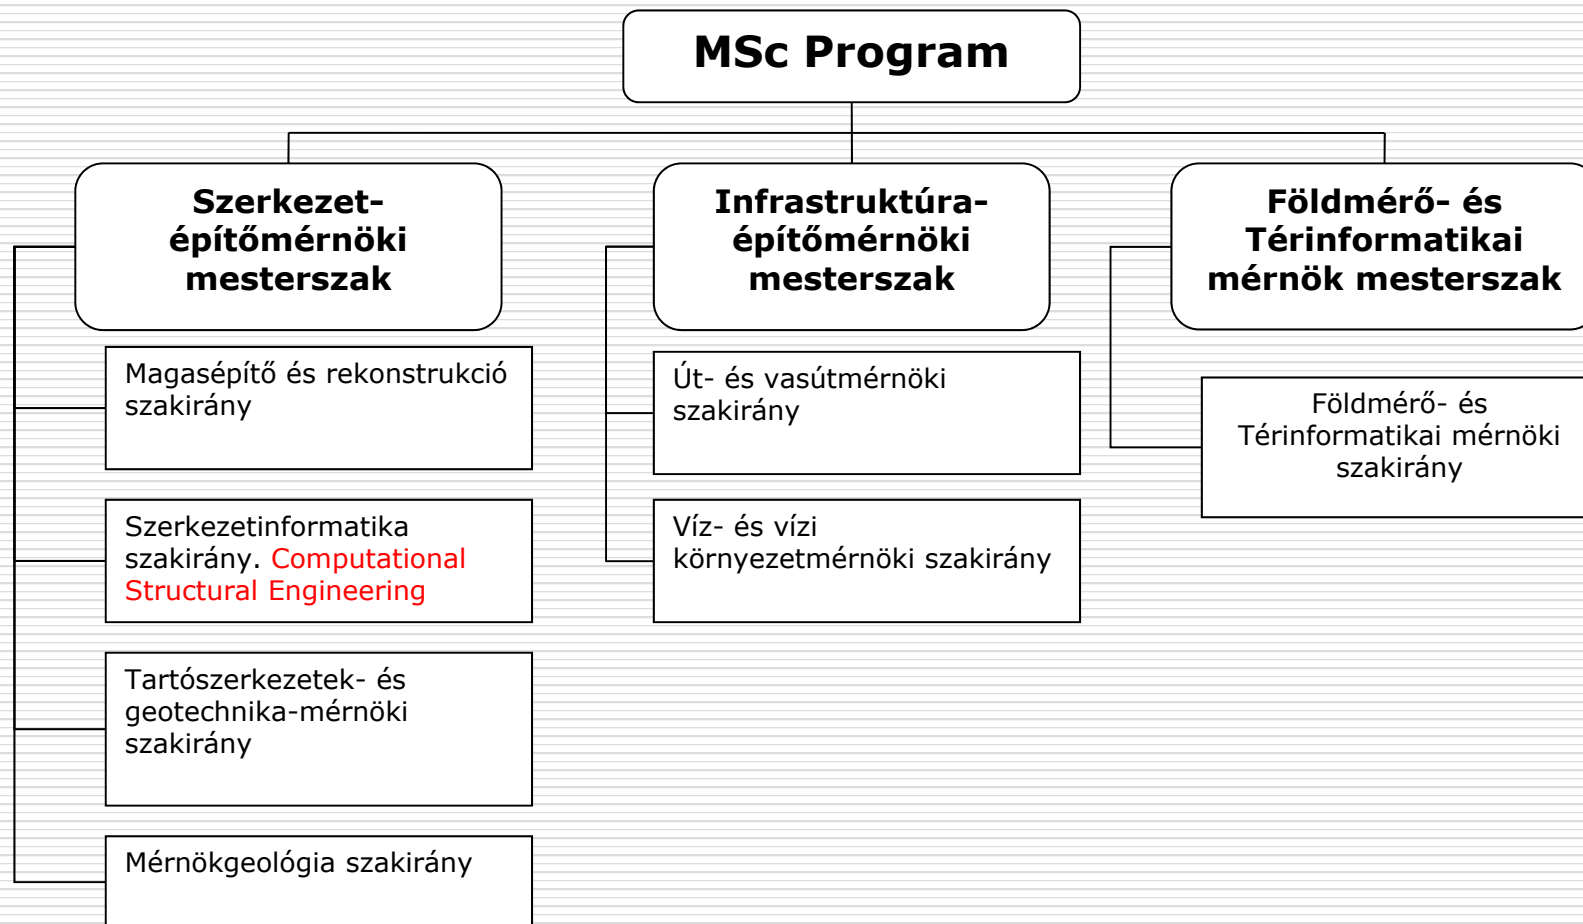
MSc Program

Szerkezet-építőmérnöki mesterszak

Magasépítő és rekonstrukció szakirány

Szerkezetinformatika szakirány. Computational Structural Engineering

Tartószerkezetek- és geotechnika-mérnöki szakirány

Mérnökgeológia szakirány

Infrastruktúra-építőmérnöki mesterszak

Út- és vasútmérnöki szakirány

Víz- és vízi környezetmérnöki szakirány

Földmérő- és Térinformatikai mérnök mesterszak

Földmérő- és Térinformatikai mérnöki szakirány